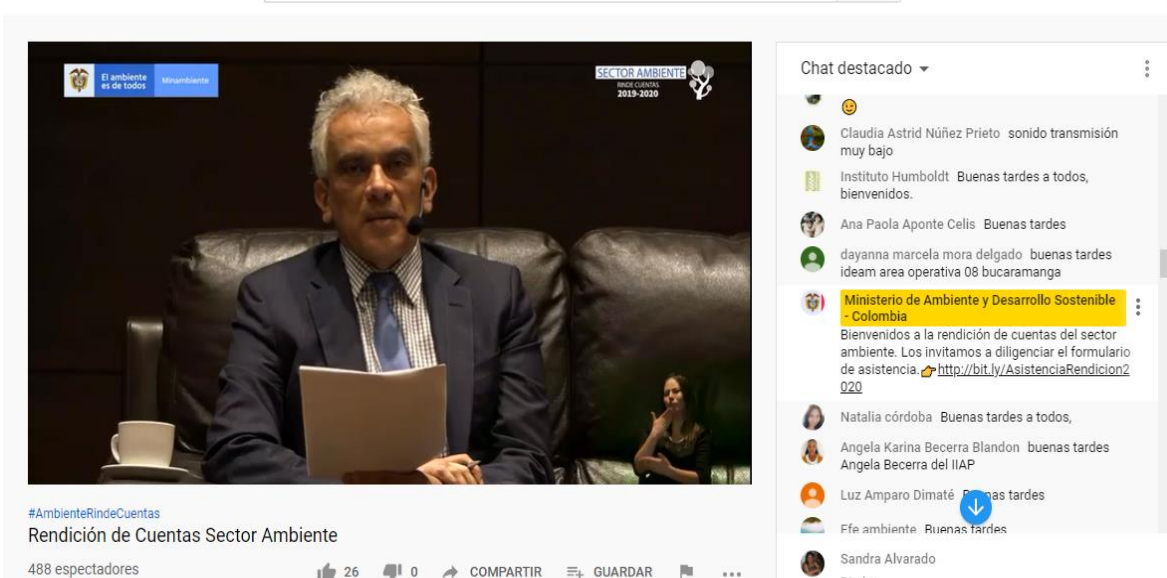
El ambiente es de todos Minambiente

SECTOR AMBIENTE RINDE CUENTAS 2019-2020

#AmbienteRindeCuentas
Rendición de Cuentas Sector Ambiente

488 espectadores 26 0 COMPARTIR GUARDAR

Chat destacado

Claudia Astrid Núñez Prieto sonido transmisión muy bajo

Instituto Humboldt Buenas tardes a todos, bienvenidos.

Ana Paola Aponte Celis Buenas tardes

dayanna marcela mora delgado buenas tardes ideam area operativa 08 bucaramanga

Ministerio de Ambiente y Desarrollo Sostenible - Colombia
Bienvenidos a la rendición de cuentas del sector ambiente. Los invitamos a diligenciar el formulario de asistencia. http://bit.ly/AsistenciaRendicion2020

Natalia córdoba Buenas tardes a todos,

Angela Karina Becerra Blandon buenas tardes Angela Becerra del IIAP

Luz Amparo Dimaté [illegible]as tardes

Efe ambiente Buenas tardes

Sandra Alvarado